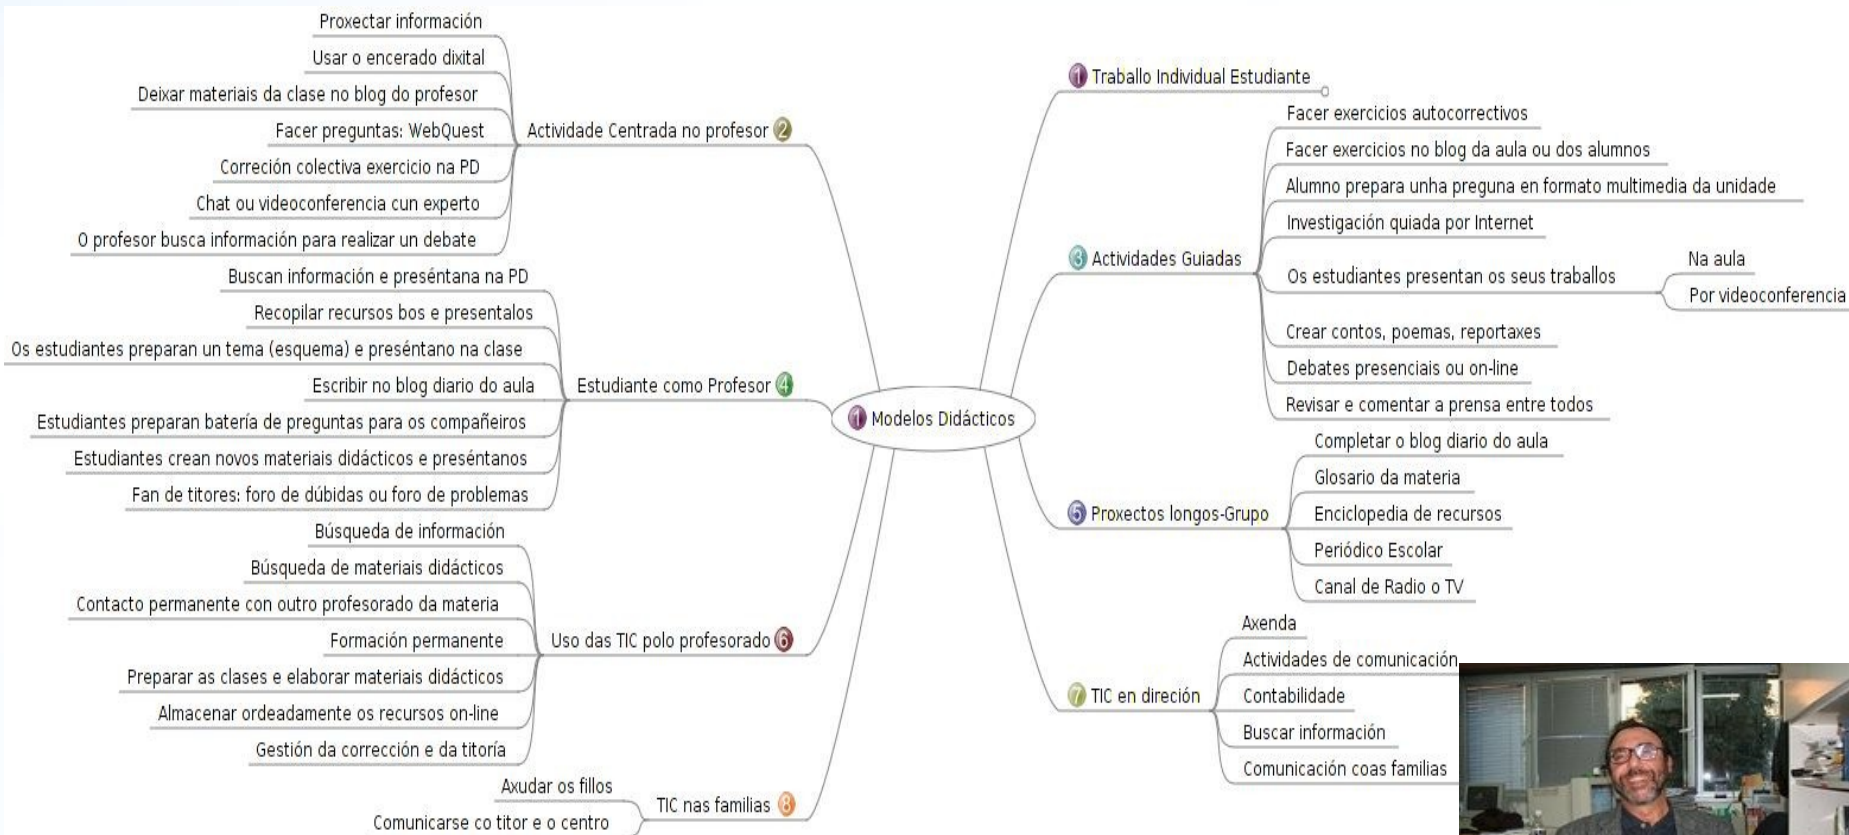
1 Modelos Didácticos

1 Traballo Individual Estudiante

Actividade Centrada no profesor 2
Proxectar información
Usar o encerado dixital
Deixar materiais da clase no blog do profesor
Facer preguntas: WebQuest
Correción colectiva exercicio na PD
Chat ou videoconferencia cun experto
O profesor busca información para realizar un debate

3 Actividades Guiadas
Facer exercicios autocorrectivos
Facer exercicios no blog da aula ou dos alumnos
Alumno prepara unha preguna en formato multimedia da unidade
Investigación quiada por Internet
Os estudiantes presentan os seus traballos
Na aula
Por videoconferencia
Crear contos, poemas, reportaxes
Debates presenciais ou on-line
Revisar e comentar a prensa entre todos

Estudiante como Profesor 4
Buscan información e preséntana na PD
Recopilar recursos bos e presentalos
Os estudiantes preparan un tema (esquema) e preséntano na clase
Escribir no blog diario do aula
Estudiantes preparan batería de preguntas para os compañeiros
Estudiantes crean novos materiais didácticos e preséntanos
Fan de titores: foro de dúbidas ou foro de problemas

5 Proxectos longos-Grupo
Completar o blog diario do aula
Glosario da materia
Enciclopedia de recursos
Periódico Escolar
Canal de Radio o TV

Uso das TIC polo profesorado 6
Búsqueda de información
Búsqueda de materiais didácticos
Contacto permanente con outro profesorado da materia
Formación permanente
Preparar as clases e elaborar materiais didácticos
Almacenar ordeadamente os recursos on-line
Gestión da corrección e da titoría

7 TIC en direción
Axenda
Actividades de comunicación
Contabilidade
Buscar información
Comunicación coas familias

TIC nas familias 8
Axudar os fillos
Comunicarse co titor e o centro